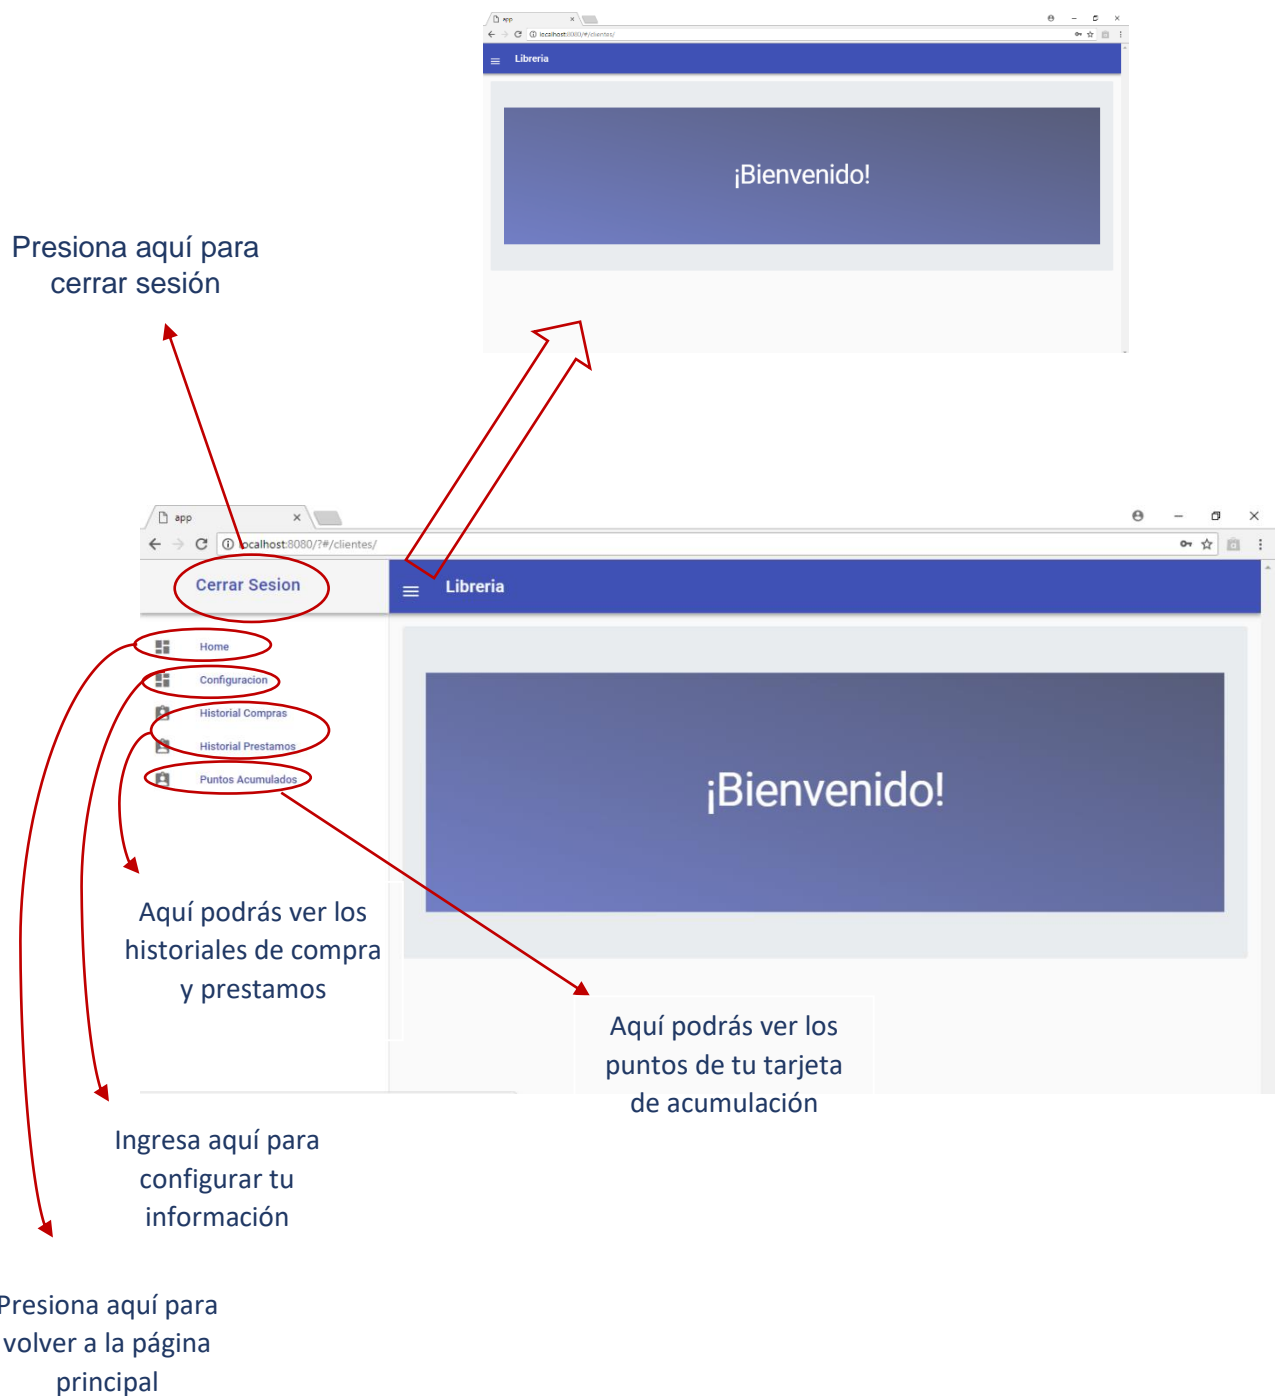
app ×

localhost:8080/#/clientes/

Libreria

¡Bienvenido!

Presiona aquí para cerrar sesión

app ×

localhost:8080/?#/clientes/

Cerrar Sesion

Libreria

Home

Configuracion

Historial Compras

Historial Prestamos

Puntos Acumulados

¡Bienvenido!

Aquí podrás ver los historiales de compra y prestamos

Aquí podrás ver los puntos de tu tarjeta de acumulación

Ingresa aquí para configurar tu información

Presiona aquí para volver a la página principal